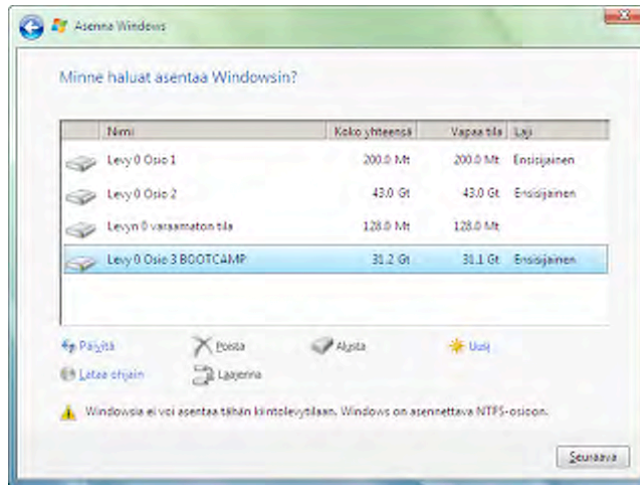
Asenna Windows

Minne haluat asentaa Windowsin?

| Nimi | Koko yhteensä | Vapaa tila | Laji |
|---|---|---|---|
| Levy 0 Osio 1 | 200.0 Mt | 200.0 Mt | Ensisijainen |
| Levy 0 Osio 2 | 43.0 Gt | 43.0 Gt | Ensisijainen |
| Levyn 0 varaamaton tila | 128.0 Mt | 128.0 Mt | |
| Levy 0 Osio 3 BOOTCAMP | 31.2 Gt | 31.1 Gt | Ensisijainen |

Päivitä
Poista
Alusta
Uusi
Lataa ohjain
Laajenna

Windowsia ei voi asentaa tähän kiintolevytilaan. Windows on asennettava NTFS-osioon.

Seuraava